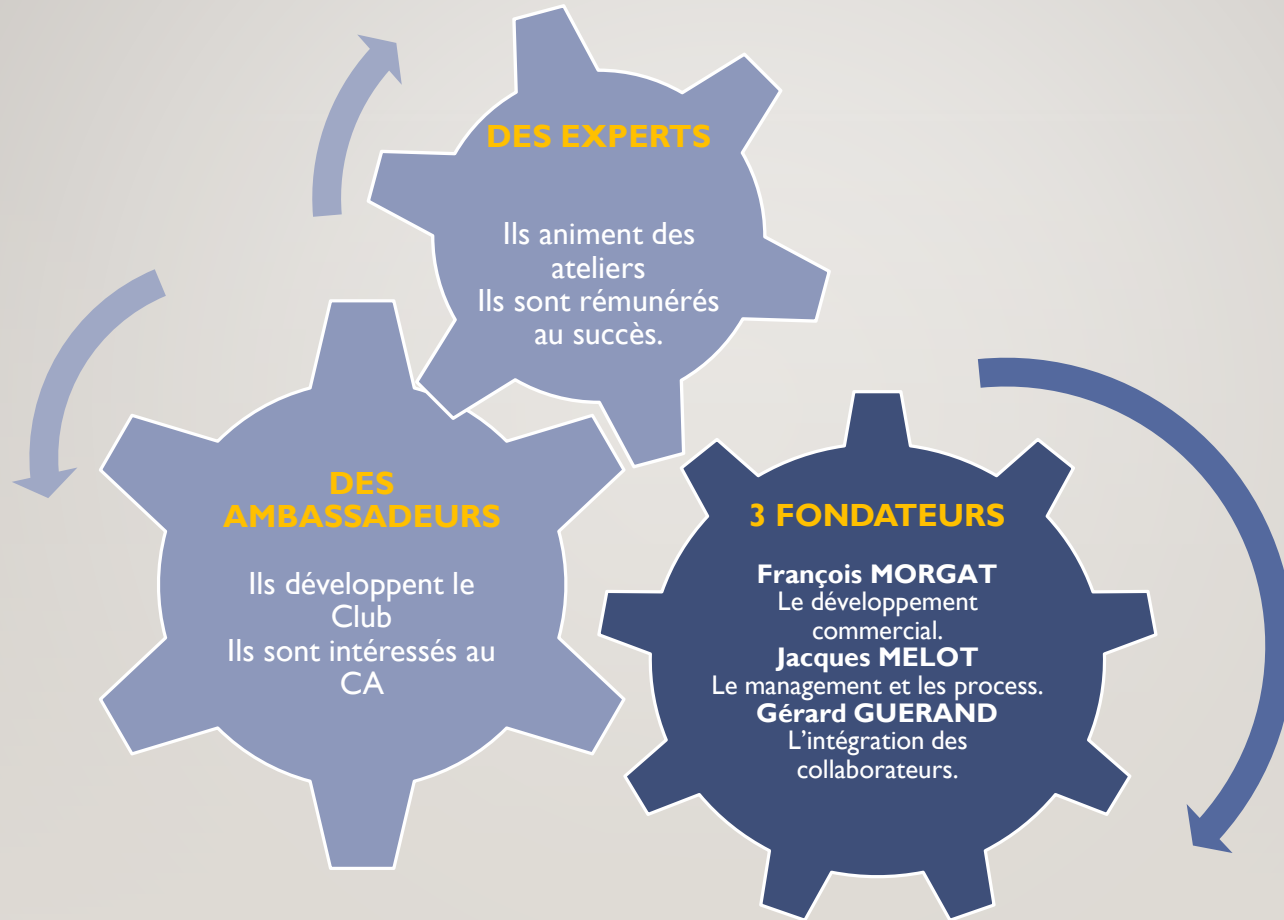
DES EXPERTS

Ils animent des ateliers
Ils sont rémunérés au succès.

DES AMBASSADEURS

Ils développent le Club
Ils sont intéressés au CA

3 FONDATEURS

**François MORGAT**
Le développement commercial.
**Jacques MELOT**
Le management et les process.
**Gérard GUERAND**
L’intégration des collaborateurs.